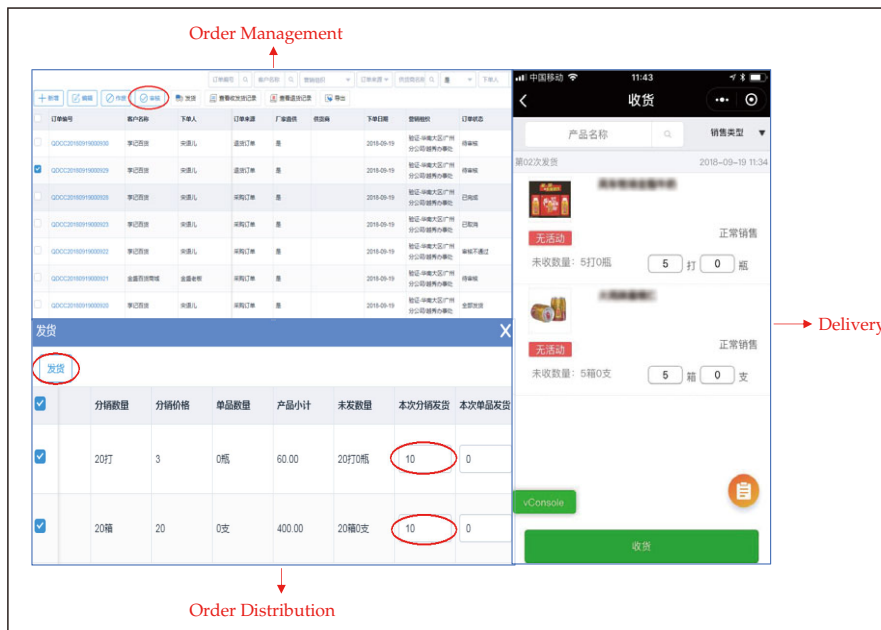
Order Management

订单编号 | 客户名称 | 营销组织 | 订单来源 | 供货商名称 | 是 | 下单人

+ 新增 | 编辑 | 作废 | 审核 | 发货 | 查看收发货记录 | 查看退货记录 | 导出

| | 订单编号 | 客户名称 | 下单人 | 订单来源 | 厂家直供 | 供应商 | 下单日期 | 营销组织 | 订单状态 |
|---|---|---|---|---|---|---|---|---|---|
| | QDCC20180919000930 | 李记百货 | 宋道儿 | 退货订单 | 是 | | 2018-09-19 | 验证-华南大区广州分公司越秀办事处 | 待审核 |
| ✓ | QDCC20180919000929 | 李记百货 | 宋道儿 | 退货订单 | 是 | | 2018-09-19 | 验证-华南大区广州分公司越秀办事处 | 待审核 |
| | QDCC20180919000926 | 李记百货 | 宋道儿 | 采购订单 | 是 | | 2018-09-19 | 验证-华南大区广州分公司越秀办事处 | 已完成 |
| | QDCC20180919000923 | 李记百货 | 宋道儿 | 采购订单 | 是 | | 2018-09-19 | 验证-华南大区广州分公司越秀办事处 | 已取消 |
| | QDCC20180919000922 | 李记百货 | 宋道儿 | 采购订单 | 是 | | 2018-09-19 | 验证-华南大区广州分公司越秀办事处 | 审核不通过 |
| | QDCC20180919000921 | 金盛百货商城 | 金盛老板 | 采购订单 | 是 | | 2018-09-19 | 验证-华南大区广州分公司越秀办事处 | 待审核 |
| | QDCC20180919000920 | 李记百货 | 宋道儿 | 采购订单 | 是 | | 2018-09-19 | 验证-华南大区广州分公司越秀办事处 | 全部发货 |

发货 X

发货

| ✓ | 分销数量 | 分销价格 | 单品数量 | 产品小计 | 未发数量 | 本次分销发货 | 本次单品发货 |
|---|---|---|---|---|---|---|---|
| ✓ | 20打 | 3 | 0瓶 | 60.00 | 20打0瓶 | 10 | 0 |
| ✓ | 20箱 | 20 | 0支 | 400.00 | 20箱0支 | 10 | 0 |

Order Distribution

中国移动 11:43
收货
产品名称 销售类型
第02次发货 2018-09-19 11:34
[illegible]
无活动 正常销售
未收数量：5打0瓶 5 打 0 瓶
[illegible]
无活动 正常销售
未收数量：5箱0支 5 箱 0 支
vConsole
收货

Delivery